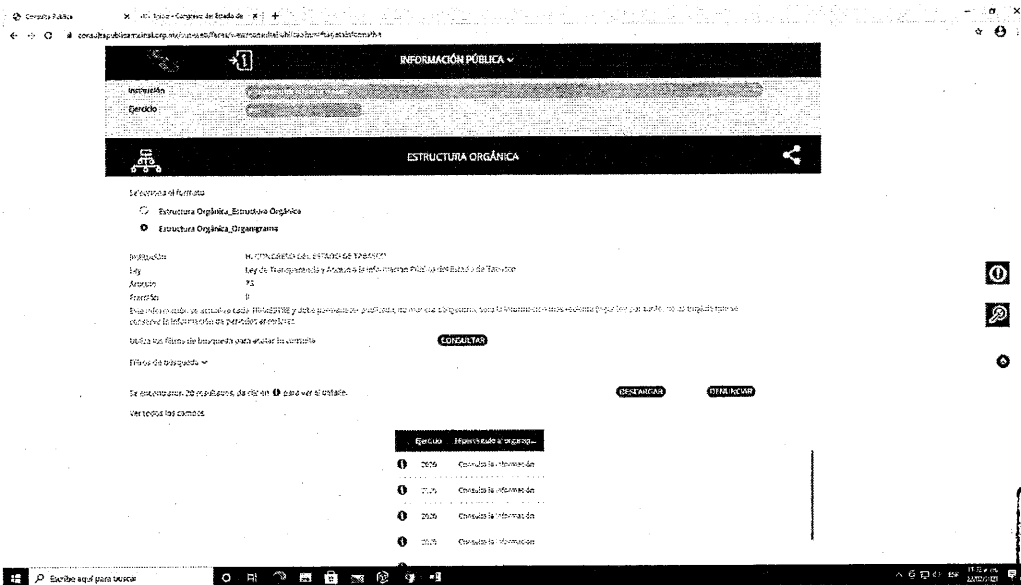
Consulta Pública
Congreso del Estado de
consultapublicamx.inai.org.mx

INFORMACIÓN PÚBLICA

Institución
Ejercicio

ESTRUCTURA ORGÁNICA

Selecciona el formato

Estructura Orgánica_Estructura Orgánica

Estructura Orgánica_Organigrama

Institución H. CONGRESO DEL ESTADO DE TABASCO
Ley Ley de Transparencia y Acceso a la Información Pública del Estado de Tabasco
Artículo 76
Fracción II

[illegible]

Utiliza los filtros de búsqueda para acotar tu consulta CONSULTAR

Filtros de búsqueda

Se encontraron 20 resultados, da clic en para ver el detalle. DESCARGAR DENUNCIAR

Ver todos los campos

| Ejercicio | Hipervínculo al organigr... |
|---|---|
| 2020 | Consulta la información |
| 2020 | Consulta la información |
| 2020 | Consulta la información |
| 2020 | Consulta la información |

Escribe aquí para buscar